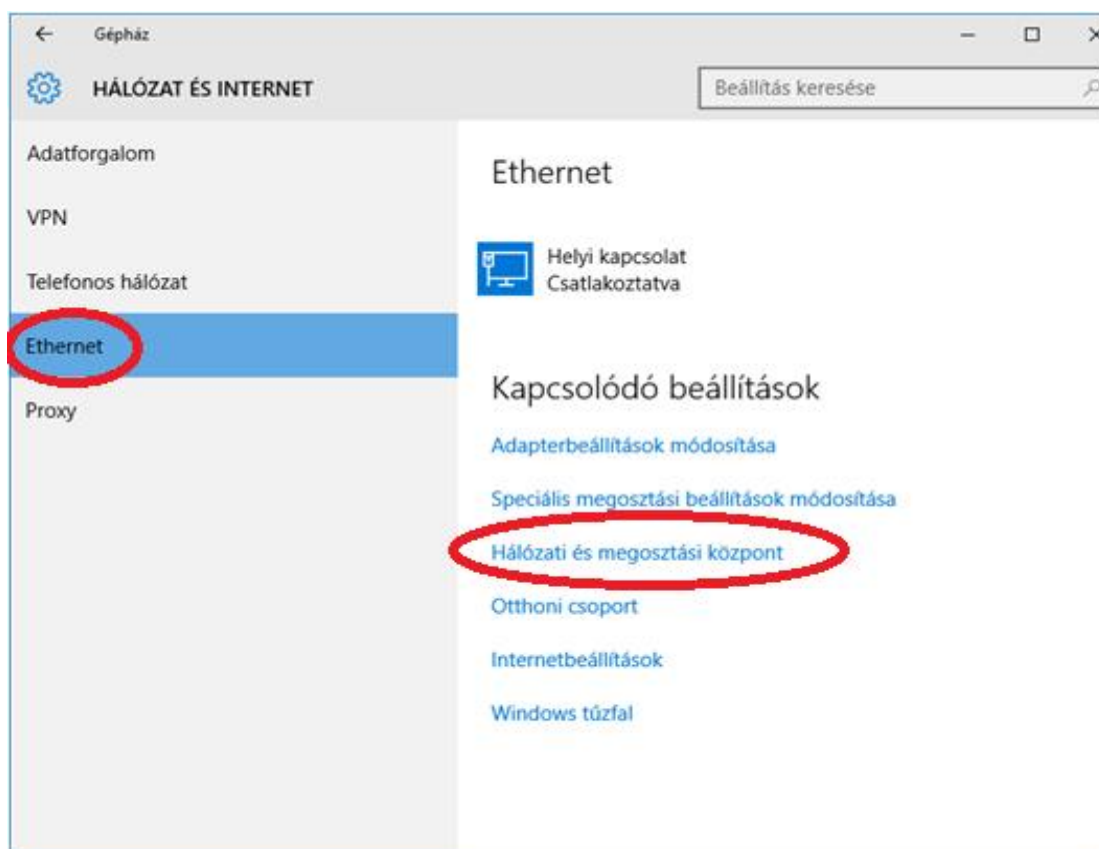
Gépház

HÁLÓZAT ÉS INTERNET

Beállítás keresése

Adatforgalom

VPN

Telefonos hálózat

Ethernet

Proxy

Ethernet

Helyi kapcsolat
Csatlakoztatva

Kapcsolódó beállítások

Adapterbeállítások módosítása

Speciális megosztási beállítások módosítása

Hálózati és megosztási központ

Otthoni csoport

Internetbeállítások

Windows tűzfal